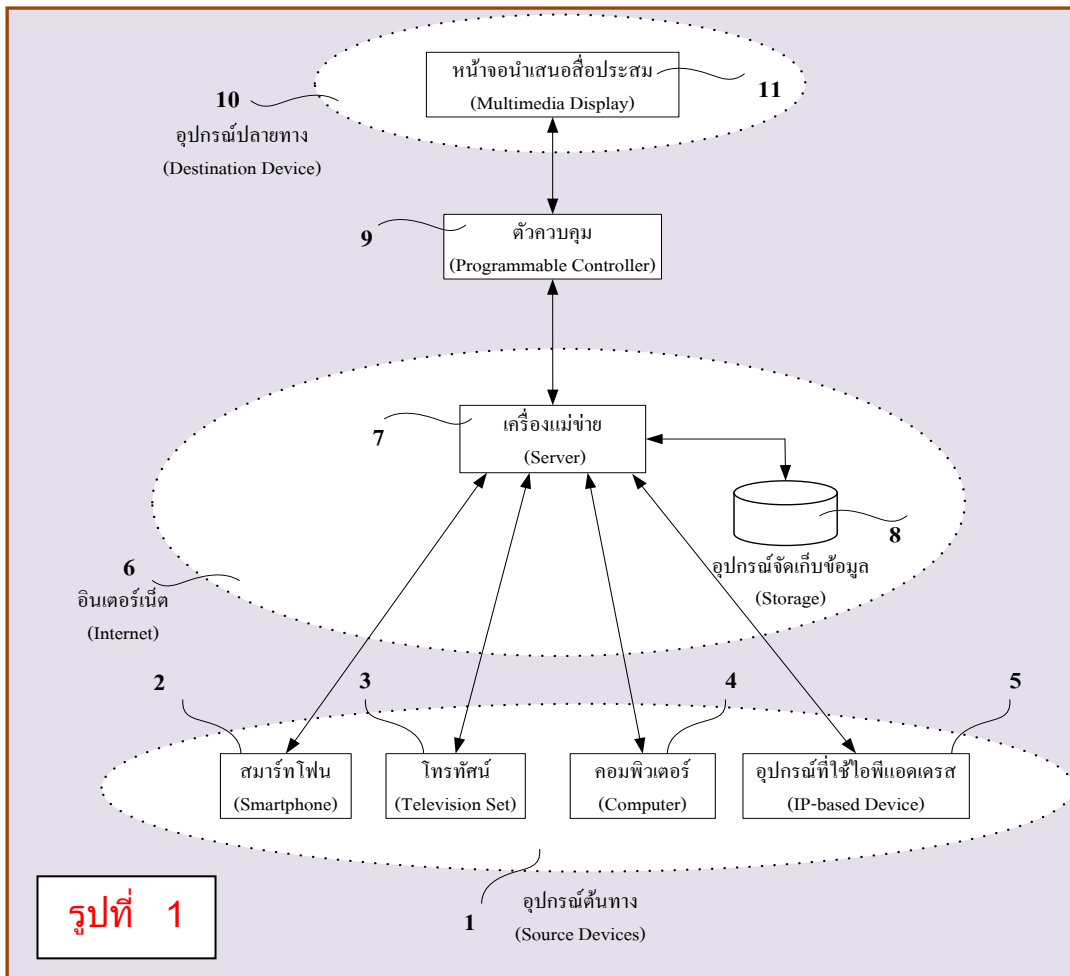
หน้าจอนำเสนอสื่อประสม
(Multimedia Display)

11

10
อุปกรณ์ปลายทาง
(Destination Device)

9
ตัวควบคุม
(Programmable Controller)

7
เครื่องแม่ข่าย
(Server)

8
อุปกรณ์จัดเก็บข้อมูล
(Storage)

6
อินเตอร์เน็ต
(Internet)

2
3
4
5

สมาร์ทโฟน
(Smartphone)

โทรทัศน์
(Television Set)

คอมพิวเตอร์
(Computer)

อุปกรณ์ที่ใช้ไอพีแอดเดรส
(IP-based Device)

รูปที่ 1

1
อุปกรณ์ต้นทาง
(Source Devices)